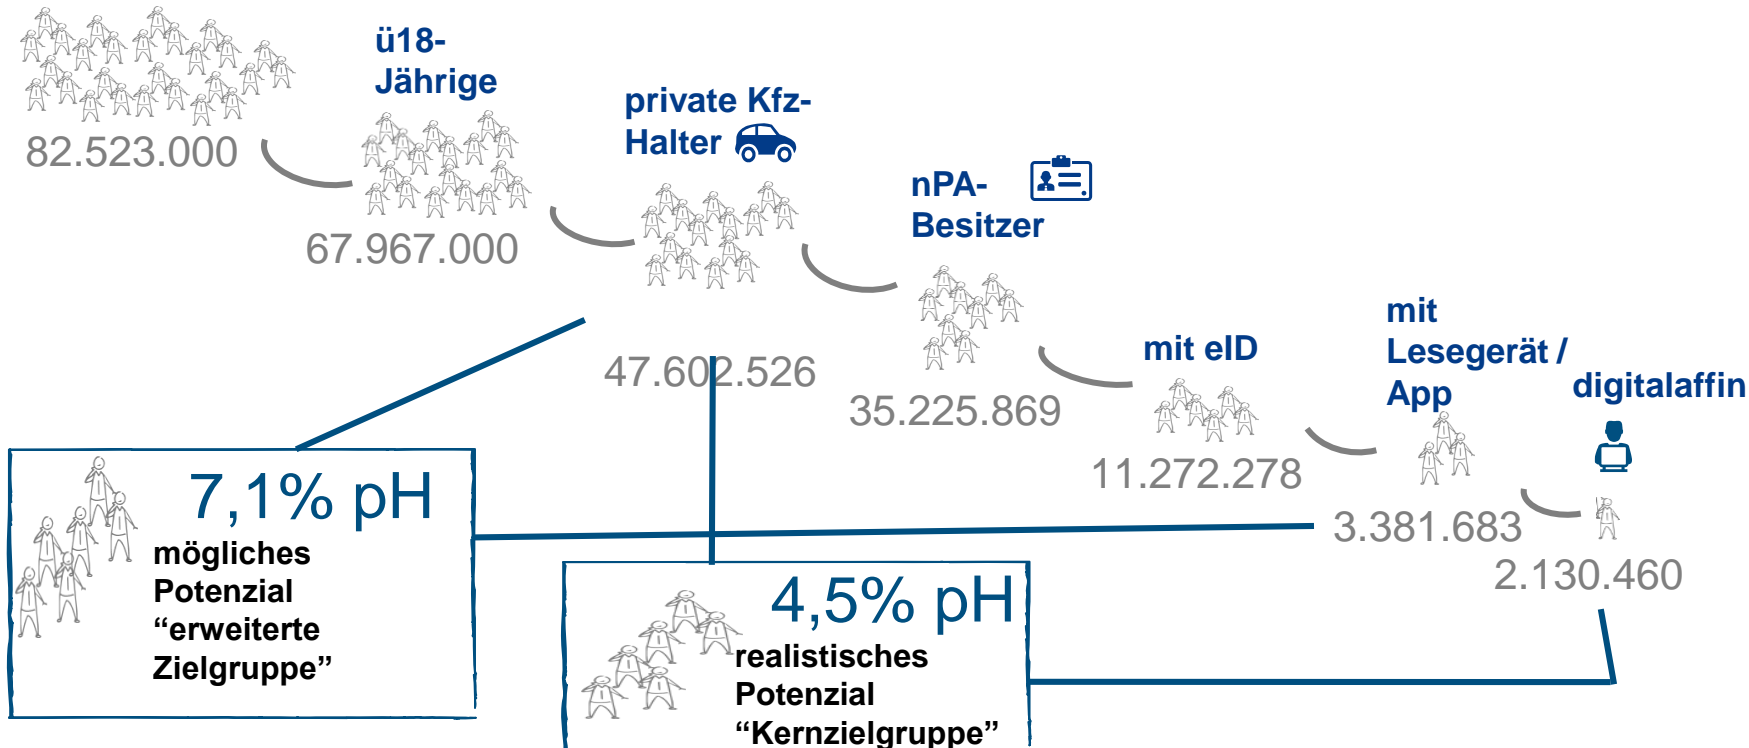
82.523.000

ü18-Jährige

67.967.000

private Kfz-Halter

47.602.526

nPA-Besitzer

35.225.869

mit eID

11.272.278

mit Lesegerät / App

3.381.683

digitalaffin

2.130.460

7,1% pH

mögliches Potenzial “erweiterte Zielgruppe”

4,5% pH

realistisches Potenzial “Kernzielgruppe”